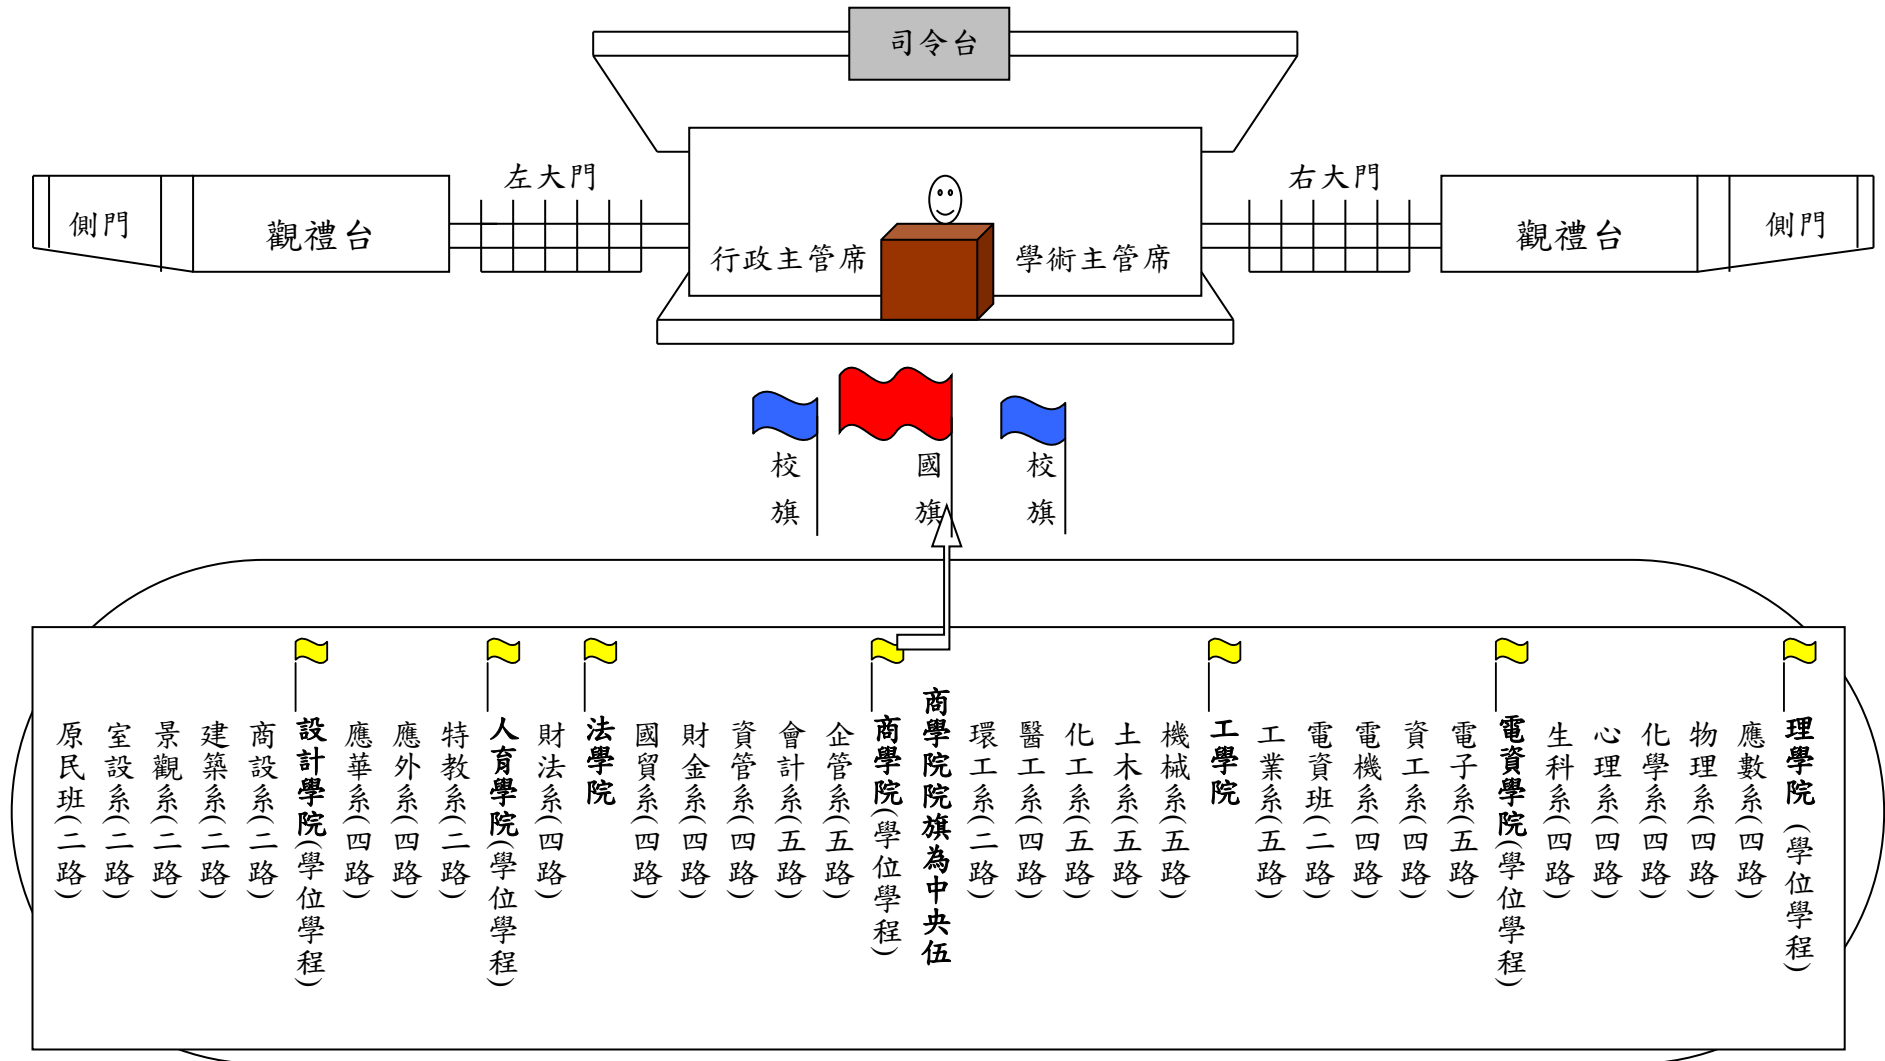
司令台

側門
觀禮台
左大門
行政主管席
學術主管席
右大門
觀禮台
側門

校旗
國旗
校旗

理學院（學位學程）
應數系（四路）
物理系（四路）
化學系（四路）
心理系（四路）
生科系（四路）
電資學院（學位學程）
電子系（五路）
資工系（四路）
電機系（四路）
電資班（二路）
工業系（五路）
工學院
機械系（五路）
土木系（五路）
化工系（五路）
醫工系（四路）
環工系（二路）
商學院院旗為中央伍
商學院（學位學程）
企管系（五路）
會計系（五路）
資管系（四路）
財金系（四路）
國貿系（四路）
法學院
財法系（四路）
人育學院（學位學程）
特教系（二路）
應外系（四路）
應華系（四路）
設計學院（學位學程）
商設系（二路）
建築系（二路）
景觀系（二路）
室設系（二路）
原民班（二路）